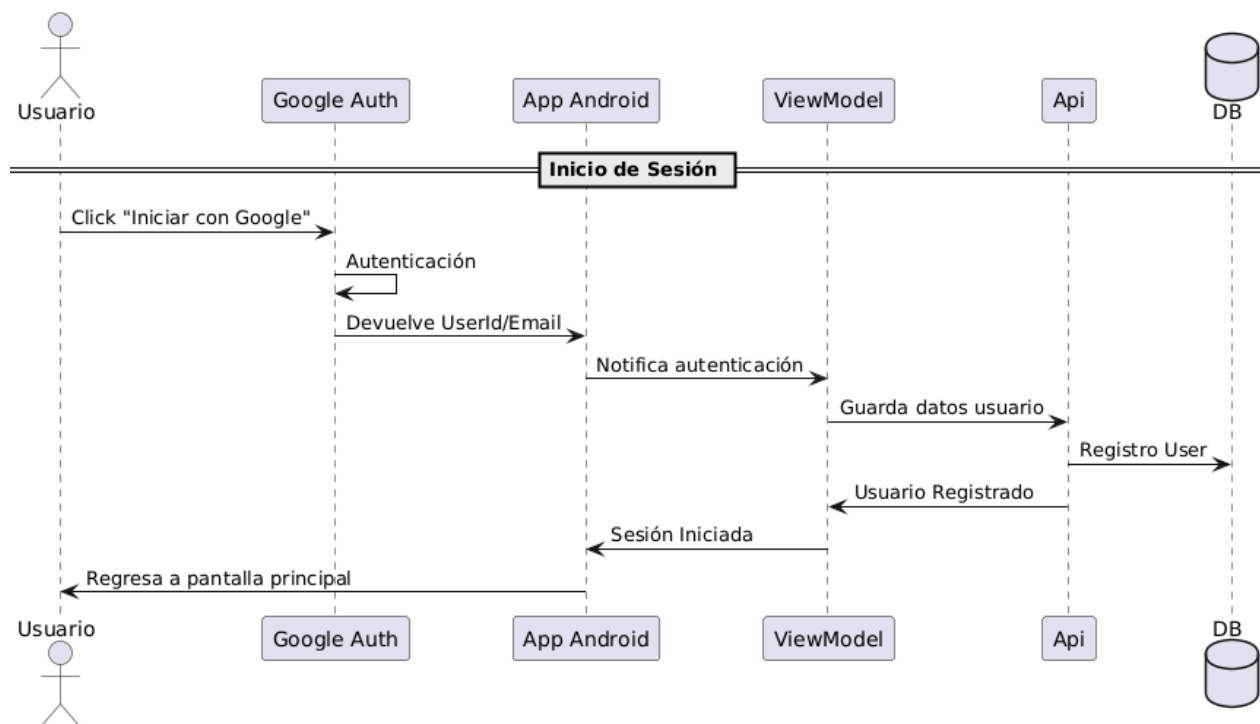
Usuario
Google Auth
App Android
ViewModel
Api
DB

Inicio de Sesión

Click "Iniciar con Google"
Autenticación
Devuelve UserId/Email
Notifica autenticación
Guarda datos usuario
Registro User
Usuario Registrado
Sesión Iniciada
Regresa a pantalla principal

Usuario
Google Auth
App Android
ViewModel
Api
DB